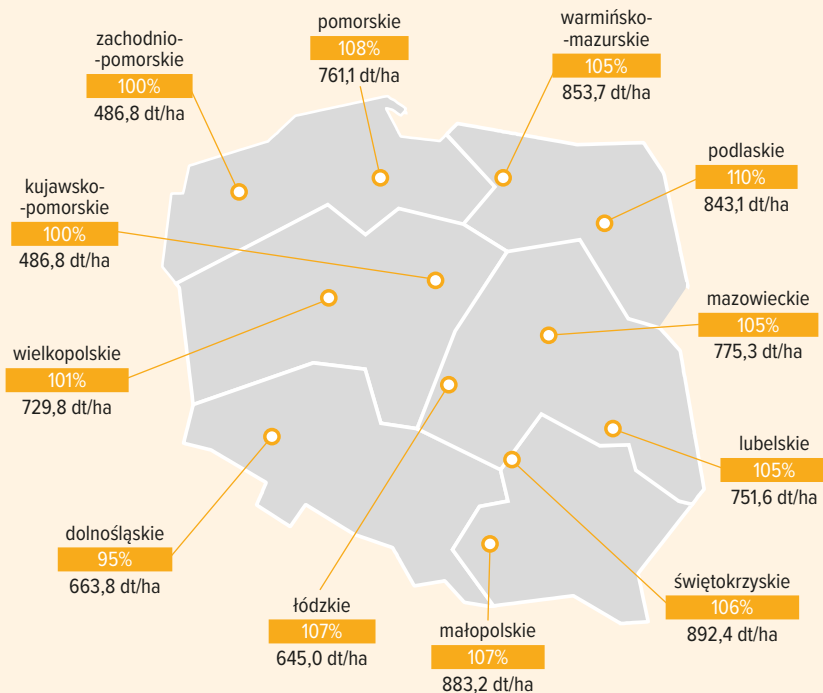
zachodnio-pomorskie
100%
486,8 dt/ha

pomorskie
108%
761,1 dt/ha

warmińsko-mazurskie
105%
853,7 dt/ha

podlaskie
110%
843,1 dt/ha

kujawsko-pomorskie
100%
486,8 dt/ha

mazowieckie
105%
775,3 dt/ha

wielkopolskie
101%
729,8 dt/ha

lubelskie
105%
751,6 dt/ha

dolnośląskie
95%
663,8 dt/ha

świętokrzyskie
106%
892,4 dt/ha

łódzkie
107%
645,0 dt/ha

małopolskie
107%
883,2 dt/ha